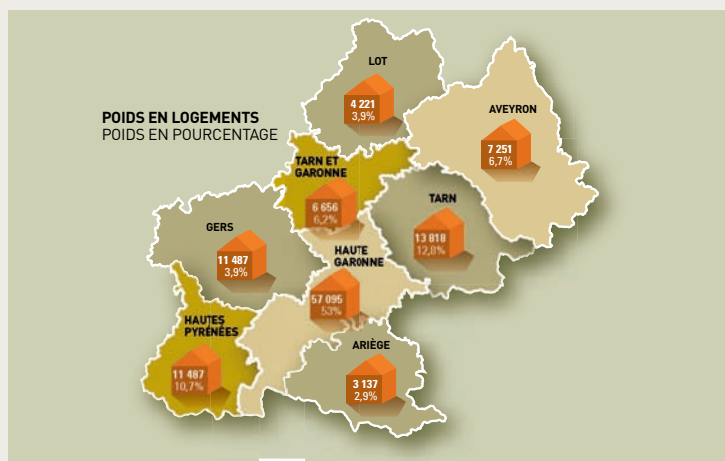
POIDS EN LOGEMENTS
POIDS EN POURCENTAGE

LOT
4 221
3,9%

AVEYRON
7 251
6,7%

TARN ET GARONNE
6 656
6,2%

TARN
13 818
12,8%

GERS
11 487
3,9%

HAUTE GARONNE
57 095
53%

HAUTES PYRÉNÉES
11 487
10,7%

ARIÈGE
3 137
2,9%